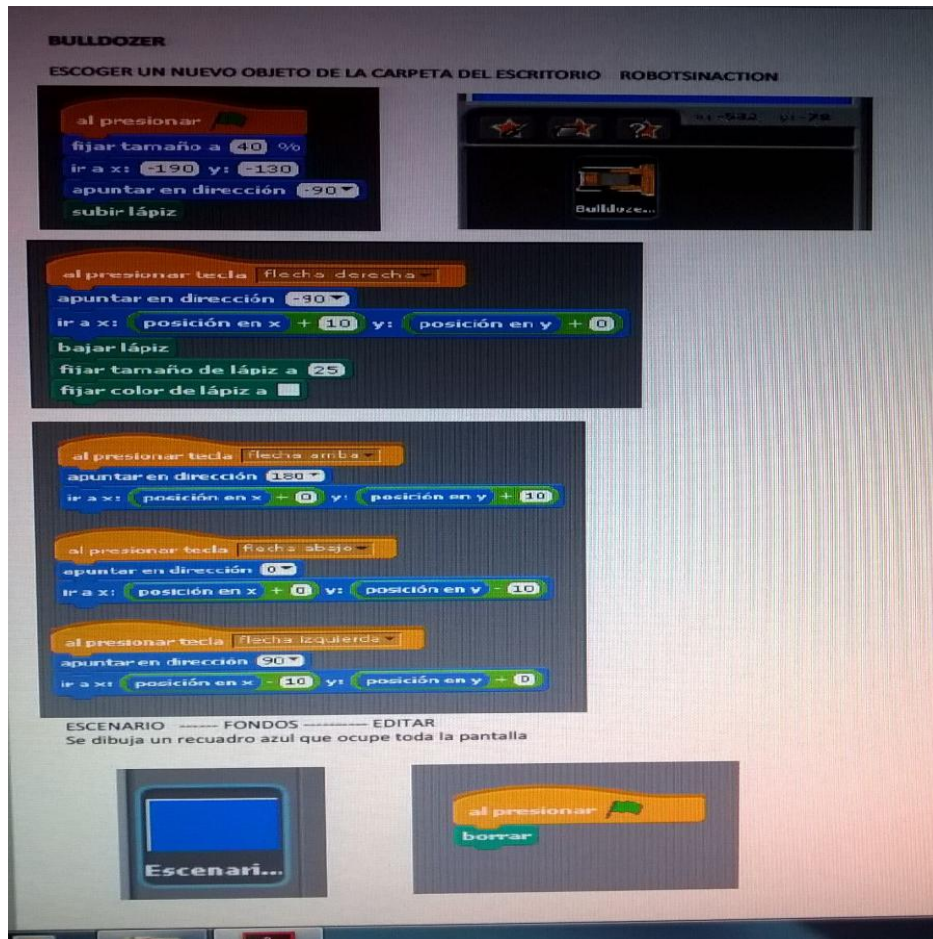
BULLDOZER

ESCOGER UN NUEVO OBJETO DE LA CARPETA DEL ESCRITORIO ROBOTSINACTION

al presionar
fijar tamaño a 40 %
ir a x: -190 y: -130
apuntar en dirección -90
subir lápiz

x: -532 y: -78
Bulldoze...

al presionar tecla flecha derecha
apuntar en dirección -90
ir a x: posición en x + 10 y: posición en y + 0
bajar lápiz
fijar tamaño de lápiz a 25
fijar color de lápiz a

al presionar tecla flecha arriba
apuntar en dirección 180
ir a x: posición en x + 0 y: posición en y + 10

al presionar tecla flecha abajo
apuntar en dirección 0
ir a x: posición en x + 0 y: posición en y - 10

al presionar tecla flecha izquierda
apuntar en dirección 90
ir a x: posición en x - 10 y: posición en y + 0

ESCENARIO ------ FONDOS ---------- EDITAR
Se dibuja un recuadro azul que ocupe toda la pantalla

Escenari...

al presionar
borrar